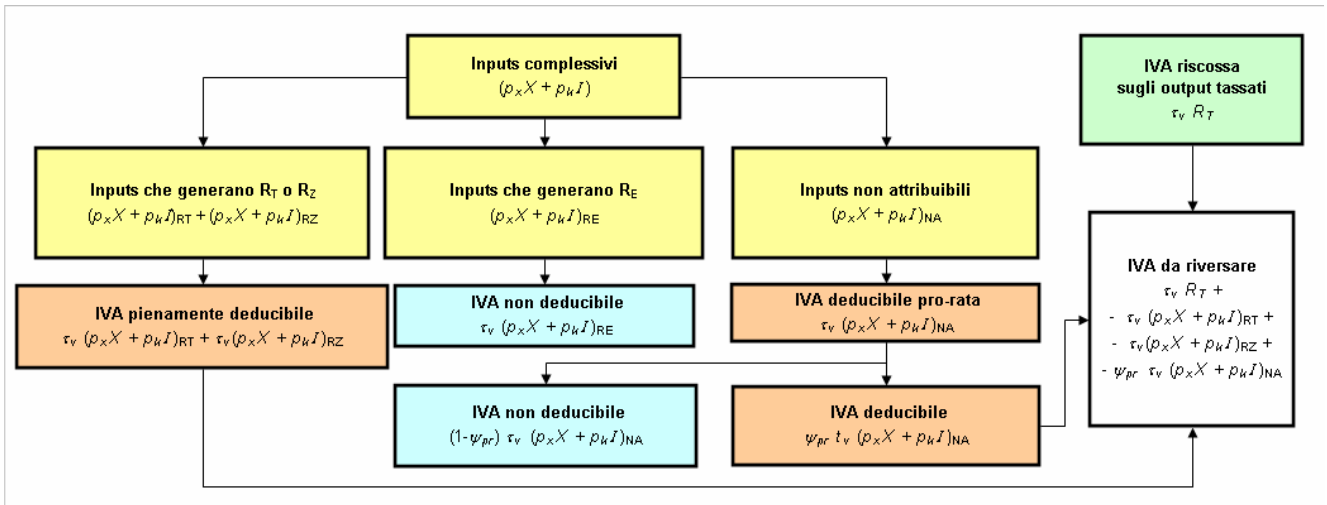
**Inputs complessivi**
$(p_x X + p_k I)$

**IVA riscossa sugli output tassati**
$\tau_v \; R_T$

**Inputs che generano $R_T$ o $R_Z$**
$(p_x X + p_k I)_{RT} + (p_x X + p_k I)_{RZ}$

**Inputs che generano $R_E$**
$(p_x X + p_k I)_{RE}$

**Inputs non attribuibili**
$(p_x X + p_k I)_{NA}$

**IVA da riversare**
$\tau_v \; R_T$ +
- $\tau_v \; (p_x X + p_k I)_{RT}$ +
- $\tau_v (p_x X + p_k I)_{RZ}$ +
- $\psi_{pr} \; \tau_v \; (p_x X + p_k I)_{NA}$

**IVA pienamente deducibile**
$\tau_v \; (p_x X + p_k I)_{RT} + \tau_v (p_x X + p_k I)_{RZ}$

**IVA non deducibile**
$\tau_v \; (p_x X + p_k I)_{RE}$

**IVA deducibile pro-rata**
$\tau_v \; (p_x X + p_k I)_{NA}$

**IVA non deducibile**
$(1-\psi_{pr}) \; \tau_v \; (p_x X + p_k I)_{NA}$

**IVA deducibile**
$\psi_{pr} \; t_v \; (p_x X + p_k I)_{NA}$